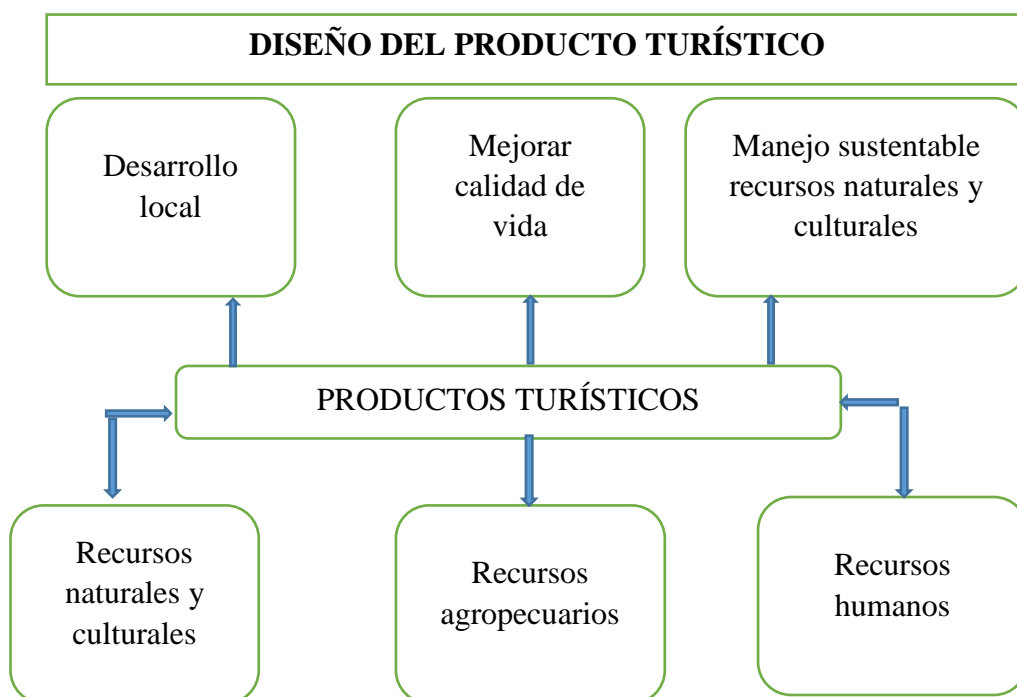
DISEÑO DEL PRODUCTO TURÍSTICO

Desarrollo local

Mejorar calidad de vida

Manejo sustentable recursos naturales y culturales

PRODUCTOS TURÍSTICOS

Recursos naturales y culturales

Recursos agropecuarios

Recursos humanos